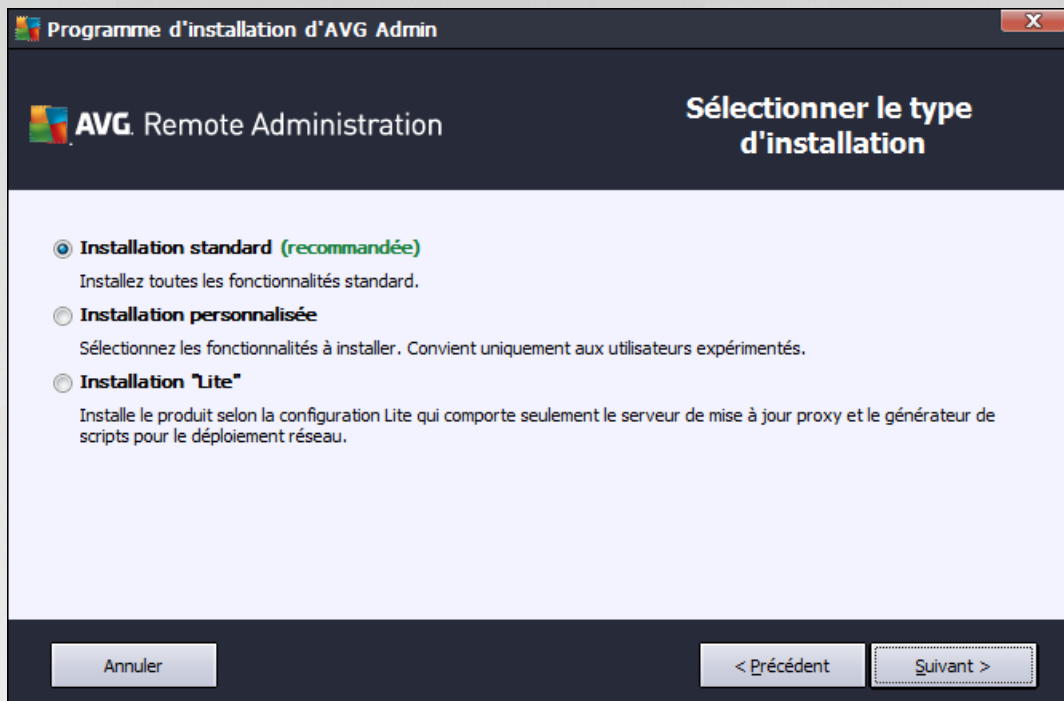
Programme d'installation d'AVG Admin

X

AVG. Remote Administration

Sélectionner le type d'installation

Installation standard (recommandée)

Installez toutes les fonctionnalités standard.

Installation personnalisée

Sélectionnez les fonctionnalités à installer. Convient uniquement aux utilisateurs expérimentés.

Installation "Lite"

Installe le produit selon la configuration Lite qui comporte seulement le serveur de mise à jour proxy et le générateur de scripts pour le déploiement réseau.

Annuler

< Précédent

Suivant >